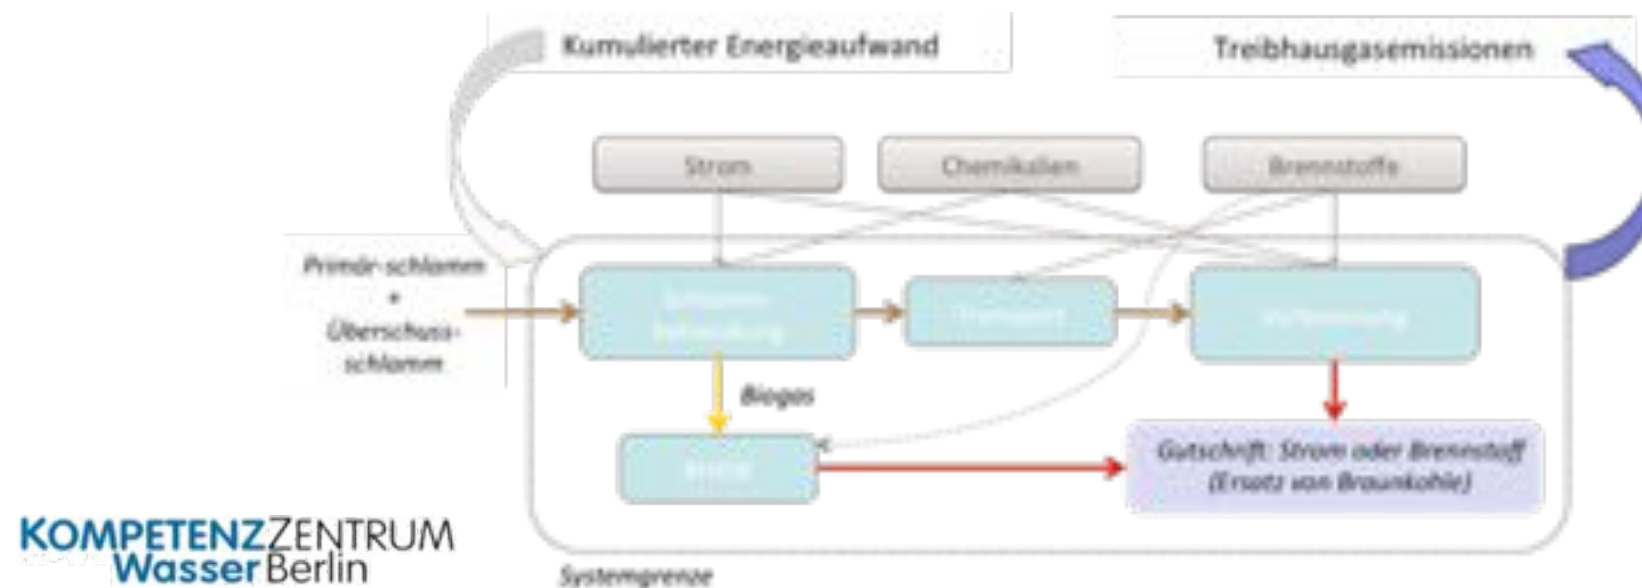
Kumulierter Energieaufwand

Treibhausgasemissionen

Strom

Chemikalien

Brennstoffe

Primär-schlamm + Überschuss-schlamm

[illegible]

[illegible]

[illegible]

Biogas

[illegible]

Gutschrift: Strom oder Brennstoff (Ersatz von Braunkohle)

Systemgrenze

KOMPETENZZENTRUM Wasser Berlin